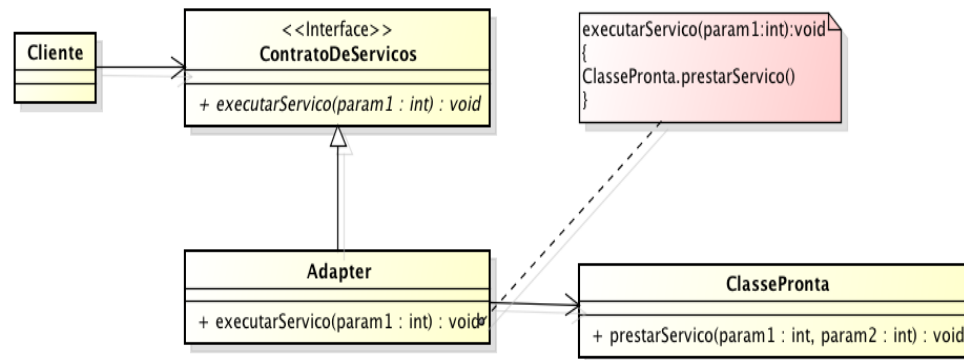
Cliente

<<Interface>>
ContratoDeServicos

+ executarServico(param1 : int) : void

executarServico(param1:int):void
{
ClassePronta.prestarServico()
}

Adapter

+ executarServico(param1 : int) : void

ClassePronta

+ prestarServico(param1 : int, param2 : int) : void